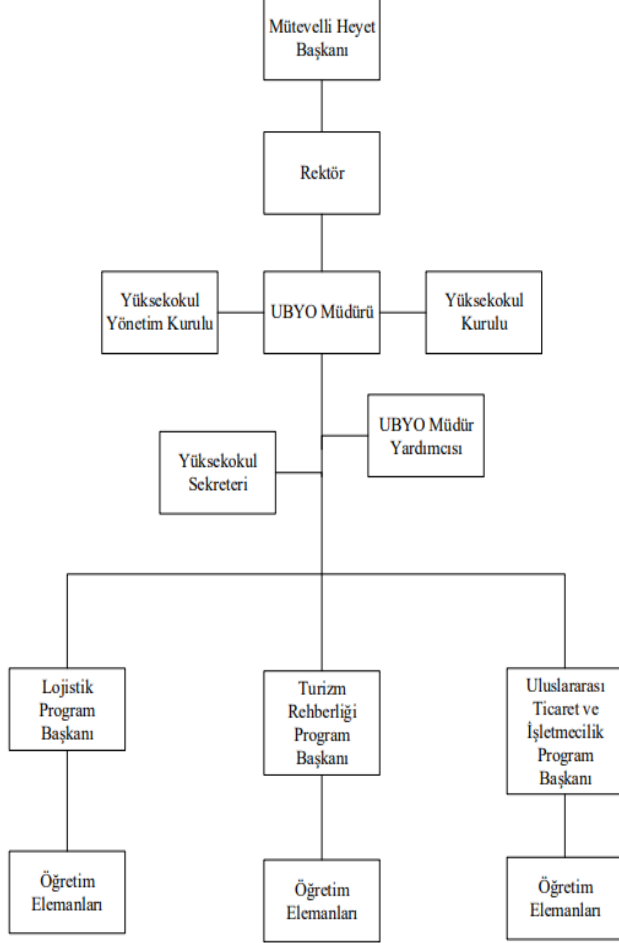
Mütevelli Heyet Başkanı

Rektör

Yüksekokul Yönetim Kurulu

UBYO Müdürü

Yüksekokul Kurulu

UBYO Müdür Yardımcısı

Yüksekokul Sekreteri

Lojistik Program Başkanı

Turizm Rehberliği Program Başkanı

Uluslararası Ticaret ve İşletmecilik Program Başkanı

Öğretim Elemanları

Öğretim Elemanları

Öğretim Elemanları